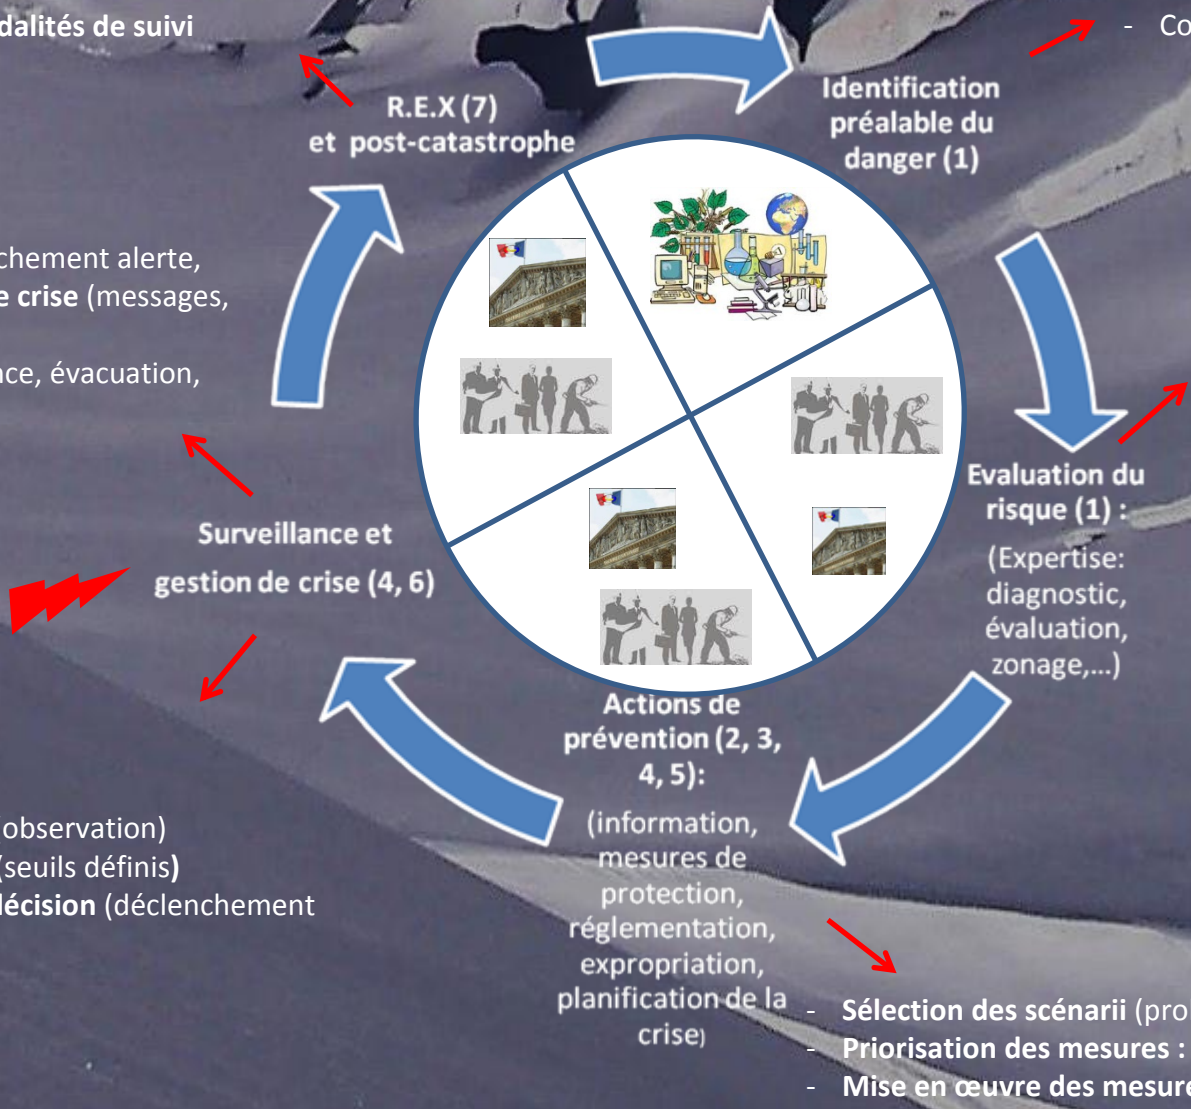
dalités de suivi

- Co

R.E.X (7) et post-catastrophe

Identification préalable du danger (1)

chement alerte, e crise (messages,

nce, évacuation,

Evaluation du risque (1) :

(Expertise: diagnostic, évaluation, zonage,…)

Surveillance et gestion de crise (4, 6)

Actions de prévention (2, 3, 4, 5):

(information, mesures de protection, réglementation, expropriation, planification de la crise)

observation)
(seuils définis)
lécision (déclenchement

- Sélection des scénarii (pro
- Priorisation des mesures :
- Mise en œuvre des mesure